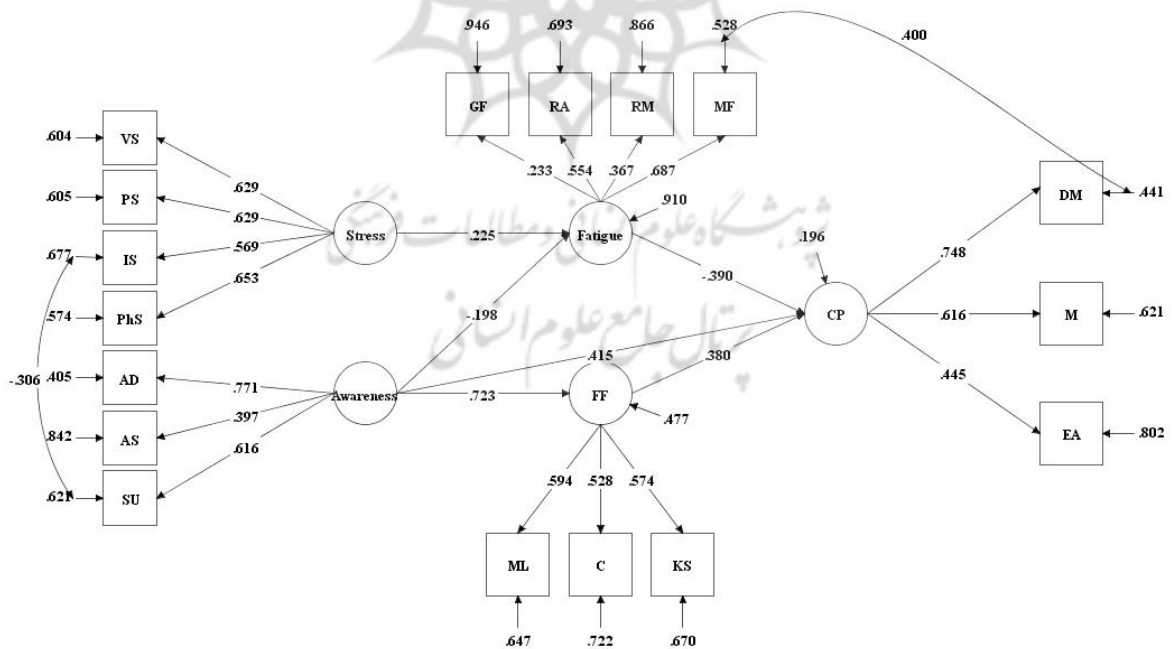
.946 .693 .866 .528
.400
GF RA RM MF
.604 VS
.629
.233 .554 .367 .687
.605 PS
.629
.910
DM .441
.677 IS
.569
Stress
.225
Fatigue
.196
.653
.748
.574 PhS
-.198
-.390
CP
.616
M .621
.415
.380
-.306 .405 AD
.771
Awareness
.723
FF
.445
.842 AS
.397
.477
EA .802
.616
.621 SU
.594 .528 .574
ML C KS
.647 .722 .670
پژوهشگاه علوم انسانی و مطالعات فرهنگی
پرتال جامع علوم انسانی